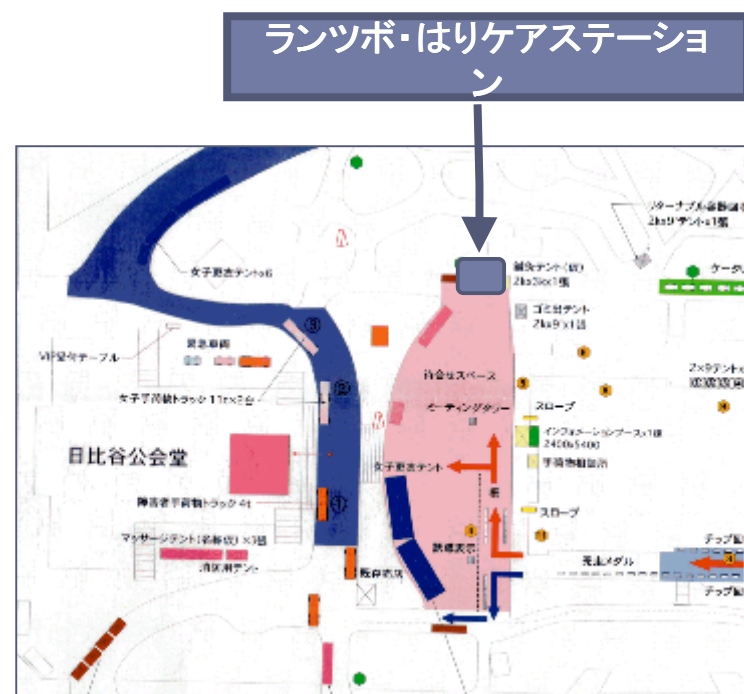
ランツボ・はりケアステーション

女子更衣テント×6

緊急車両

VIP受付テーブル

女子手荷物トラック 11t×3台

日比谷公会堂

障害者手荷物トラック 4t

マッサージテント(名称仮) ×3張

消防用テント

救護所

鍼灸テント(仮)
2k×3k×1張

ゴミ袋テント
2k×3k×1張

待合せスペース

ミーティングツリー

スロープ

インフォメーションブース×1張
2400×5400

手荷物預り所

女子更衣テント

スロープ

誘導表示

完走メダル

チップ回収

チップ回収

リターナブル容器回収
2k×3kテント×1張

ケータリング

2×3テント×6
旅館協賛用